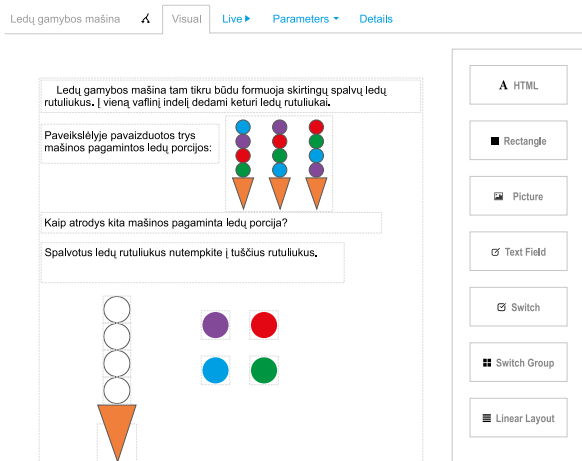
Ledų gamybos mašina Visual Live Parameters Details

Ledų gamybos mašina tam tikru būdu formuoja skirtingų spalvų ledų rutuliukus. Į vieną vaflinį indelį dedami keturi ledų rutuliukai.

Paveikslėlyje pavaizduotos trys mašinos pagamintos ledų porcijos:

Kaip atrodys kita mašinos pagaminta ledų porcija?

Spalvotus ledų rutuliukus nutempkite į tuščius rutuliukus.

HTML

Rectangle

Picture

Text Field

Switch

Switch Group

Linear Layout